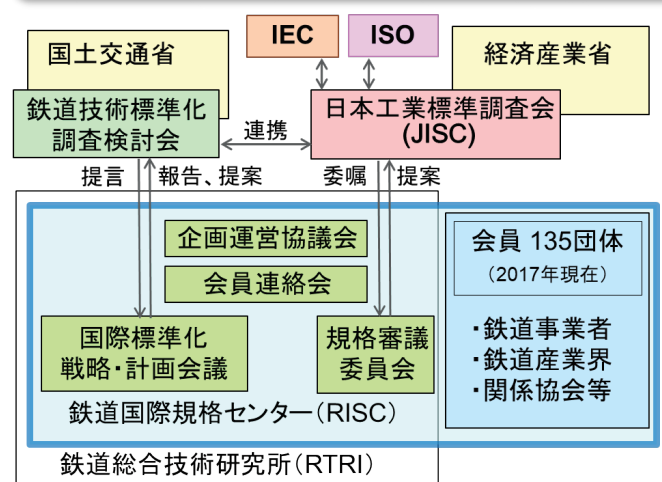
IEC

ISO

国土交通省

経済産業省

鉄道技術標準化調査検討会

連携

日本工業標準調査会(JISC)

提言

報告、提案

委嘱

提案

企画運営協議会

会員連絡会

国際標準化戦略・計画会議

規格審議委員会

鉄道国際規格センター(RISC)

会員 135団体
(2017年現在)

・鉄道事業者
・鉄道産業界
・関係協会等

鉄道総合技術研究所(RTRI)